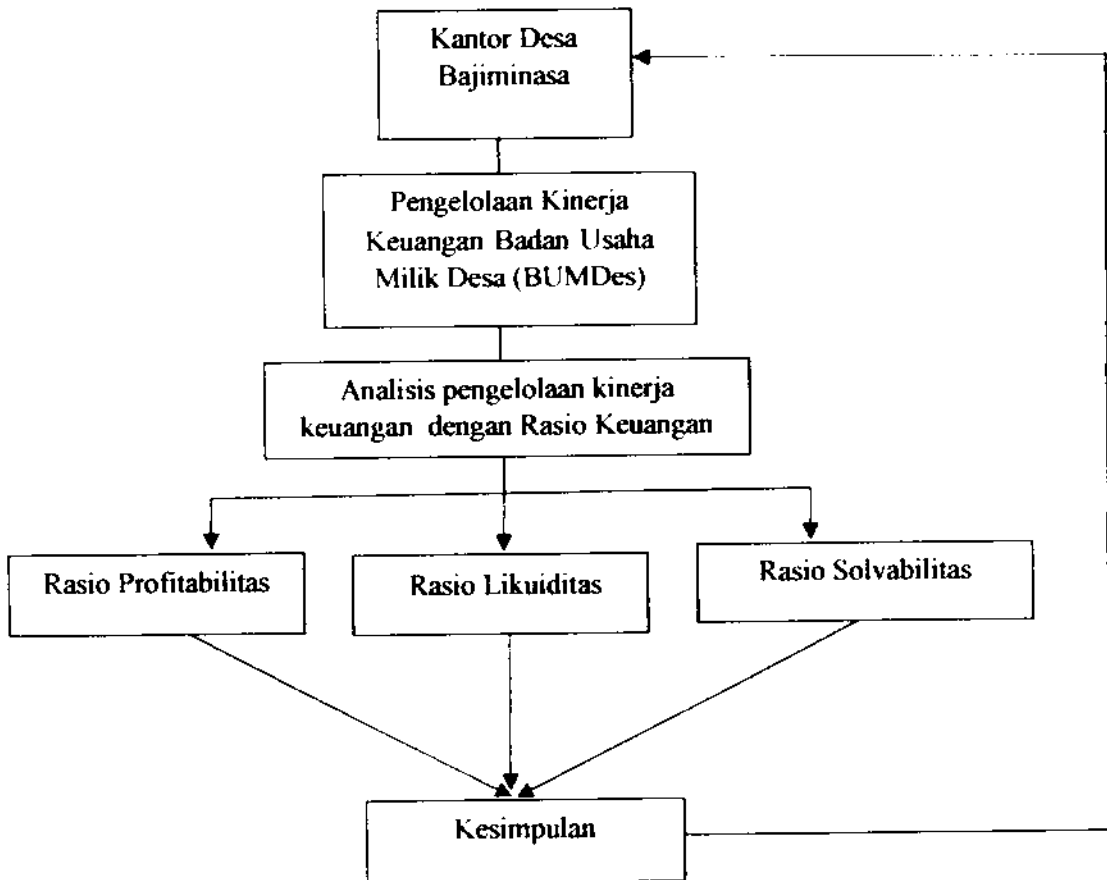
Kantor Desa Bajiminasa

Pengelolaan Kinerja Keuangan Badan Usaha Milik Desa (BUMDes)

Analisis pengelolaan kinerja keuangan dengan Rasio Keuangan

Rasio Profitabilitas

Rasio Likuiditas

Rasio Solvabilitas

Kesimpulan